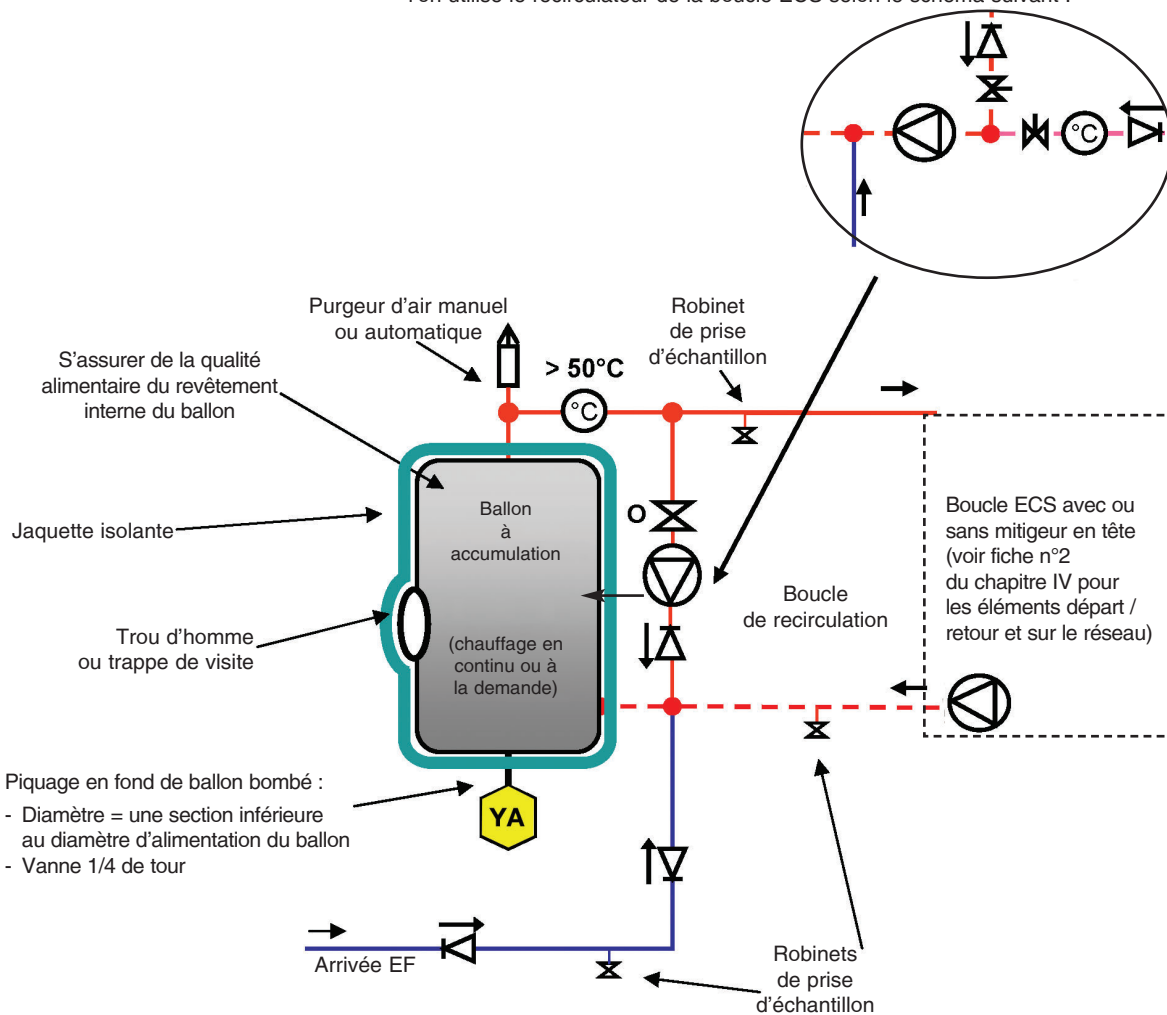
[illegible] l'on utilise le recirculateur de la boucle ECS selon le schéma suivant :

°C

Purgeur d'air manuel ou automatique

Robinet de prise d'échantillon

S'assurer de la qualité alimentaire du revêtement interne du ballon

> 50°C

°C

Ballon à accumulation

(chauffage en continu ou à la demande)

Jaquette isolante

O

Boucle ECS avec ou sans mitigeur en tête (voir fiche n°2 du chapitre IV pour les éléments départ / retour et sur le réseau)

Boucle de recirculation

Trou d'homme ou trappe de visite

Piquage en fond de ballon bombé :
- Diamètre = une section inférieure au diamètre d'alimentation du ballon
- Vanne 1/4 de tour

YA

Arrivée EF

Robinets de prise d'échantillon